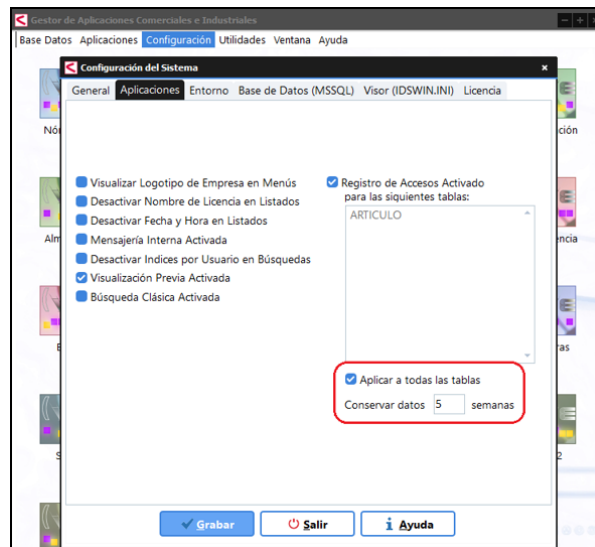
Gestor de Aplicaciones Comerciales e Industriales

Base Datos Aplicaciones Configuración Utilidades Ventana Ayuda

Configuración del Sistema

General Aplicaciones Entorno Base de Datos (MSSQL) Visor (IDSWIN.INI) Licencia

Visualizar Logotipo de Empresa en Menús
Desactivar Nombre de Licencia en Listados
Desactivar Fecha y Hora en Listados
Mensajería Interna Activada
Desactivar Indices por Usuario en Búsquedas
Visualización Previa Activada
Búsqueda Clásica Activada

Registro de Accesos Activado para las siguientes tablas:

ARTICULO

Aplicar a todas las tablas

Conservar datos 5 semanas

Grabar Salir Ayuda

Nór ición Alm encia E ras S 2